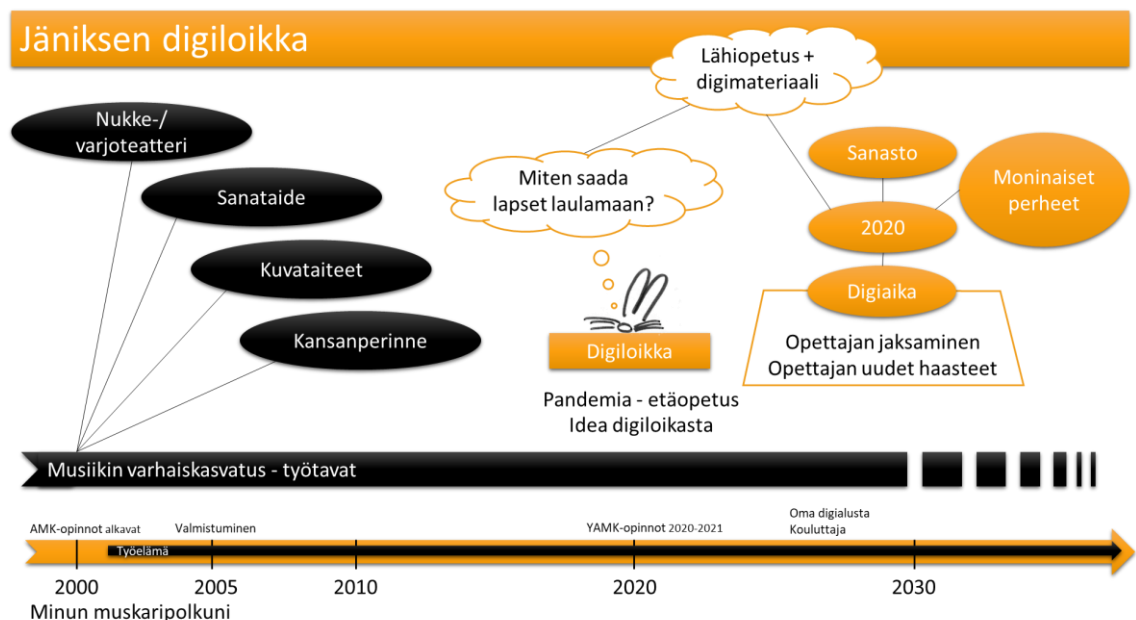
Jäniksen digiloikka

Nukke-/ varjoteatteri

Sanataide

Kuvataiteet

Kansanperinne

Lähiopetus + digimateriaali

Miten saada lapset laulamaan?

Digiloikka

Pandemia - etäopetus
Idea digiloikasta

Sanasto

2020

Moninaiset perheet

Digiaika

Opettajan jaksaminen
Opettajan uudet haasteet

Musiikin varhaiskasvatus - työtavat

AMK-opinnot alkavat

Valmistuminen

YAMK-opinnot 2020-2021

Oma digialusta
Kouluttaja

Työelämä

2000

2005

2010

2020

2030

Minun muskaripolkuni